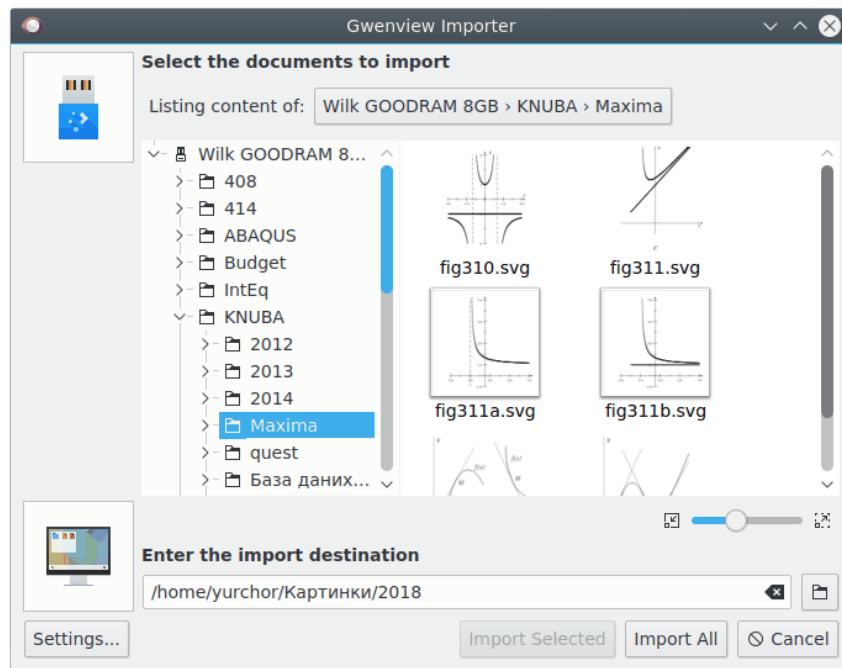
Gwenview Importer

Select the documents to import

Listing content of: Wilk GOODRAM 8GB › KNUBA › Maxima

Wilk GOODRAM 8...
408
414
ABAQUS
Budget
IntEq
KNUBA
2012
2013
2014
Maxima
quest
База даних...

fig310.svg
fig311.svg
fig311a.svg
fig311b.svg

Enter the import destination

/home/yurchor/Картинки/2018

Settings...
Import Selected
Import All
Cancel